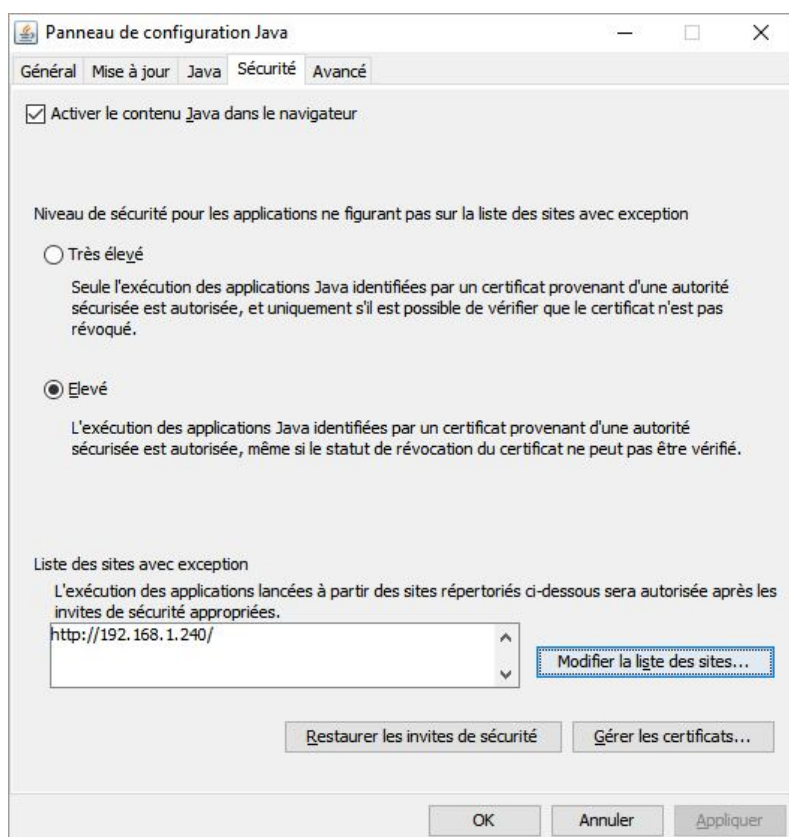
Panneau de configuration Java

Général Mise à jour Java Sécurité Avancé

Activer le contenu Java dans le navigateur

Niveau de sécurité pour les applications ne figurant pas sur la liste des sites avec exception

Très élevé

Seule l'exécution des applications Java identifiées par un certificat provenant d'une autorité sécurisée est autorisée, et uniquement s'il est possible de vérifier que le certificat n'est pas révoqué.

Elevé

L'exécution des applications Java identifiées par un certificat provenant d'une autorité sécurisée est autorisée, même si le statut de révocation du certificat ne peut pas être vérifié.

Liste des sites avec exception

L'exécution des applications lancées à partir des sites répertoriés ci-dessous sera autorisée après les invites de sécurité appropriées.

http://192.168.1.240/

Modifier la liste des sites...

Restaurer les invites de sécurité

Gérer les certificats...

OK Annuler Appliquer